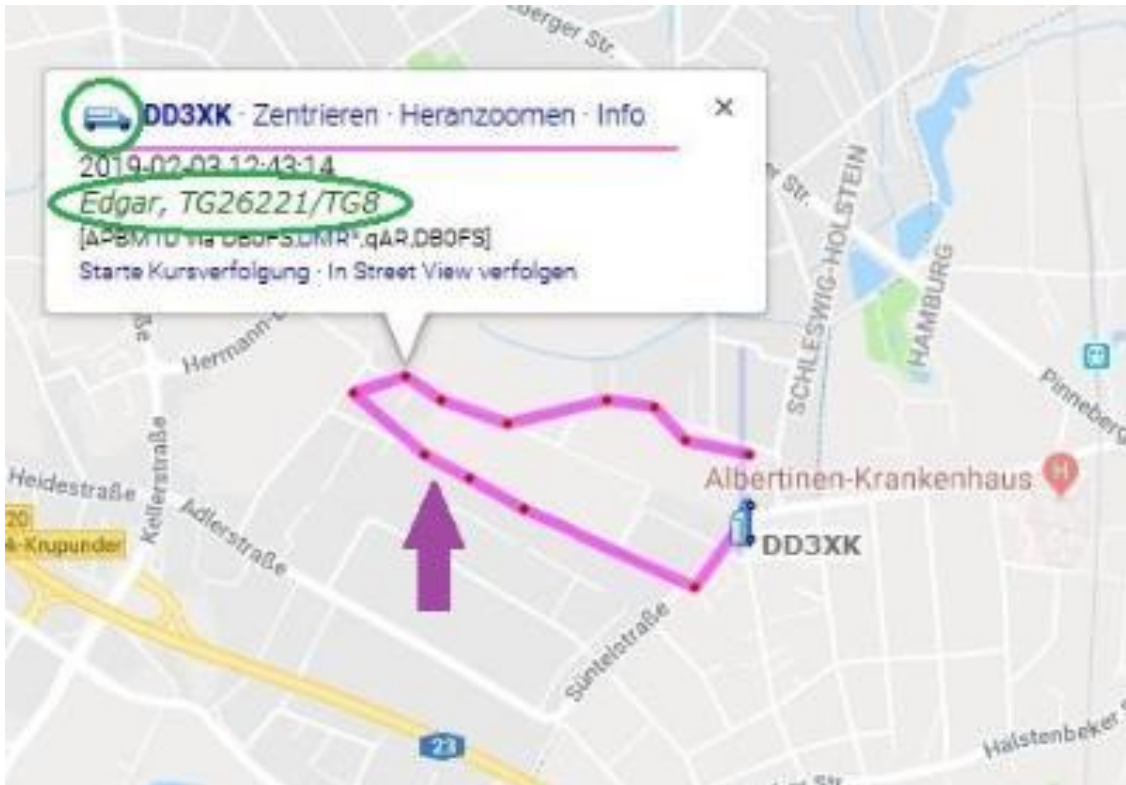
DD3XK · Zentrieren · Heranzoomen · Info
×
2019-02-03 12:43:14
Edgar, TG26221/TG8
[APBM10 via DB0FS,DMR*,qAR,DB0FS]
Starte Kursverfolgung · In Street View verfolgen

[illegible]berger Str.
Str.
SCHLESWIG-HOLSTEIN
HAMBURG
Pinneberg
Hermann-
Heidestraße
Kellerstraße
Adlerstraße
20
-Krupunder
Albertinen-Krankenhaus
DD3XK
Süntelstraße
23
Halstenbeker St
Str.